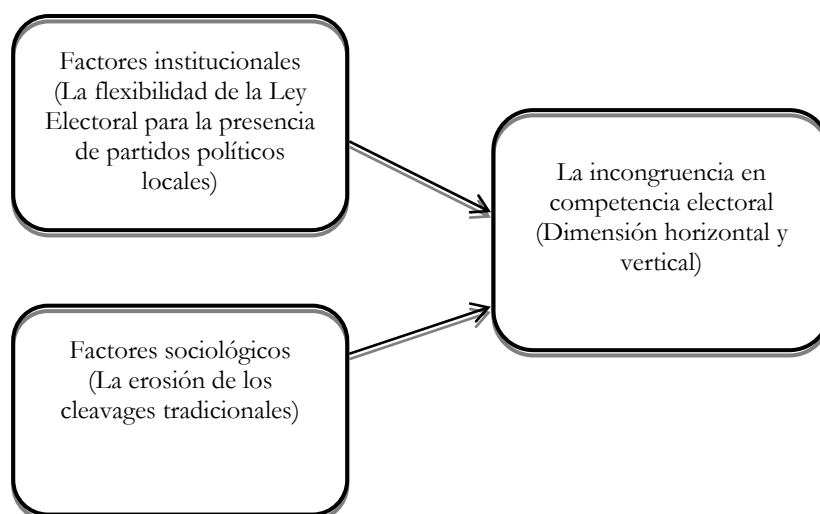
Factores institucionales (La flexibilidad de la Ley Electoral para la presencia de partidos políticos locales)

Factores sociológicos (La erosión de los cleavages tradicionales)

La incongruencia en competencia electoral (Dimensión horizontal y vertical)